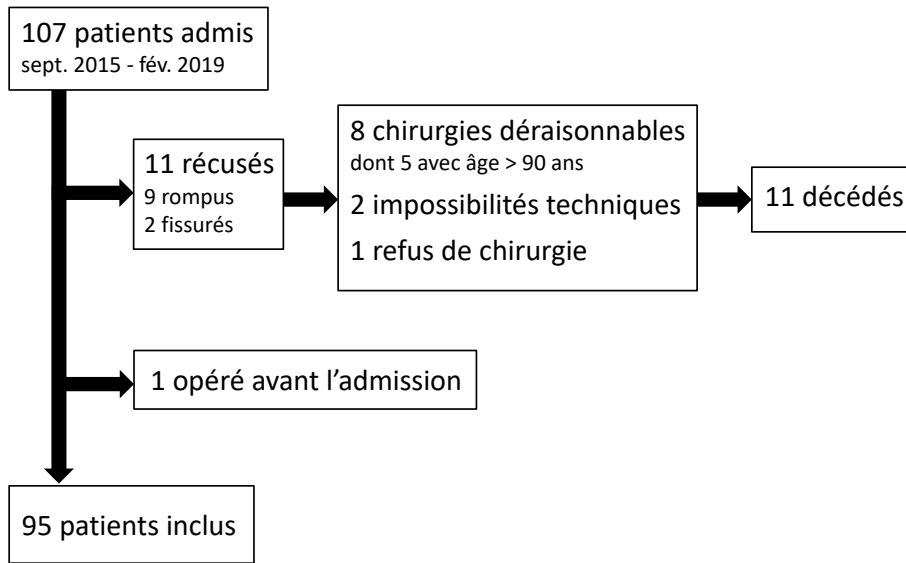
107 patients admis
sept. 2015 - fév. 2019

11 récusés
9 rompus
2 fissurés

8 chirurgies déraisonnables
dont 5 avec âge > 90 ans
2 impossibilités techniques
1 refus de chirurgie

11 décédés

1 opéré avant l'admission

95 patients inclus